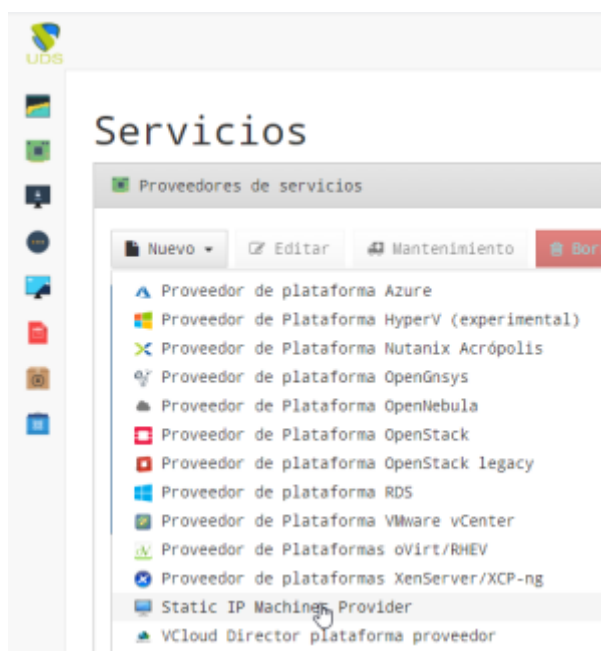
UDS

Servicios

Proveedores de servicios

Nuevo ▾ Editar Mantenimiento Bor

Proveedor de plataforma Azure
Proveedor de Plataforma HyperV (experimental)
Proveedor de Plataforma Nutanix Acrópolis
Proveedor de plataforma OpenGnsys
Proveedor de Plataforma OpenNebula
Proveedor de Plataforma OpenStack
Proveedor de plataforma OpenStack legacy
Proveedor de plataforma RDS
Proveedor de Plataforma VMware vCenter
Proveedor de Plataformas oVirt/RHEV
Proveedor de plataformas XenServer/XCP-ng
Static IP Machines Provider
VCloud Director plataforma proveedor